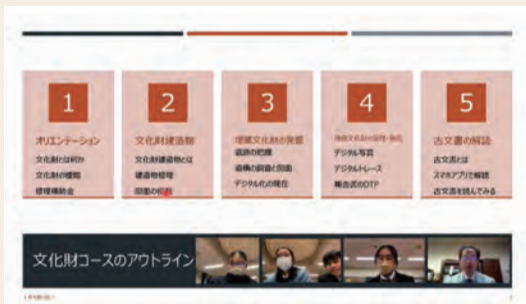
1
オリエンテーション
文化財とは何か
文化財の種類
修理補助金

2
文化財建造物
文化財建造物とは
建造物修理
図面の作成

3
埋蔵文化財の発掘
遺跡の把握
遺構の調査と図面
デジタル化の現在

4
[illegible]
デジタル写真
デジタルトレース
報告書のDTP

5
古文書の解読
古文書とは
スマホアプリで解読
古文書を読んでみる

文化財コースのアウトライン

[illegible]